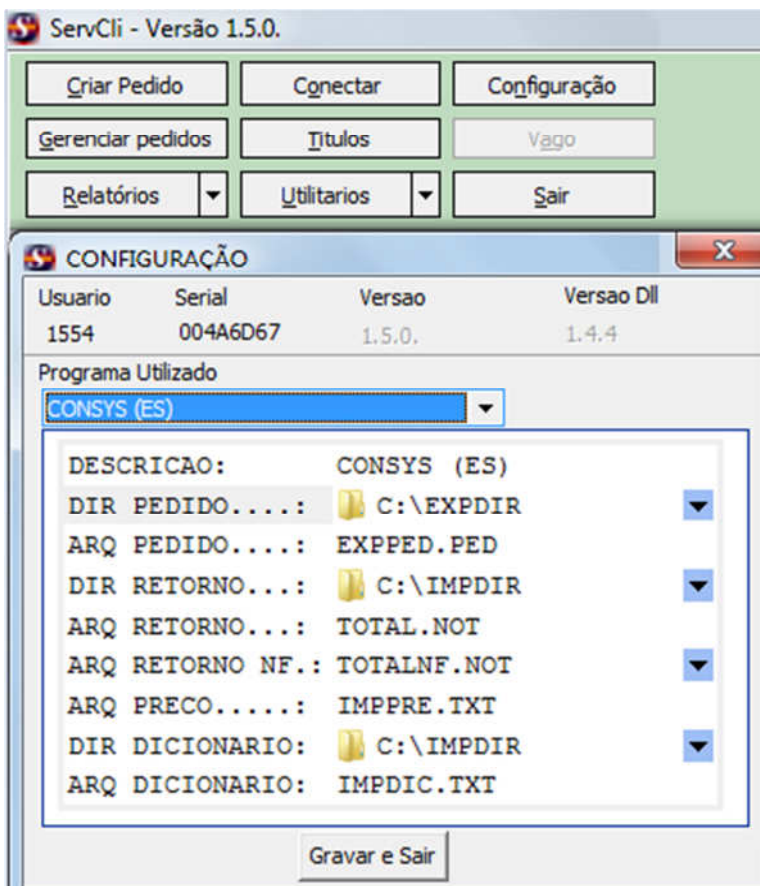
ServCli - Versão 1.5.0.

Criar Pedido
Conectar
Configuração
Gerenciar pedidos
Titulos
Vago
Relatórios
Utilitarios
Sair

CONFIGURAÇÃO

| Usuario | Serial | Versao | Versao Dll |
|---|---|---|---|
| 1554 | 004A6D67 | 1.5.0. | 1.4.4 |

Programa Utilizado
CONSYS (ES)

DESCRICAO: CONSYS (ES)
DIR PEDIDO....: C:\EXPDIR
ARQ PEDIDO....: EXPPED.PED
DIR RETORNO...: C:\IMPDIR
ARQ RETORNO...: TOTAL.NOT
ARQ RETORNO NF.: TOTALNF.NOT
ARQ PRECO.....: IMPPRE.TXT
DIR DICIONARIO: C:\IMPDIR
ARQ DICIONARIO: IMPDIC.TXT

Gravar e Sair